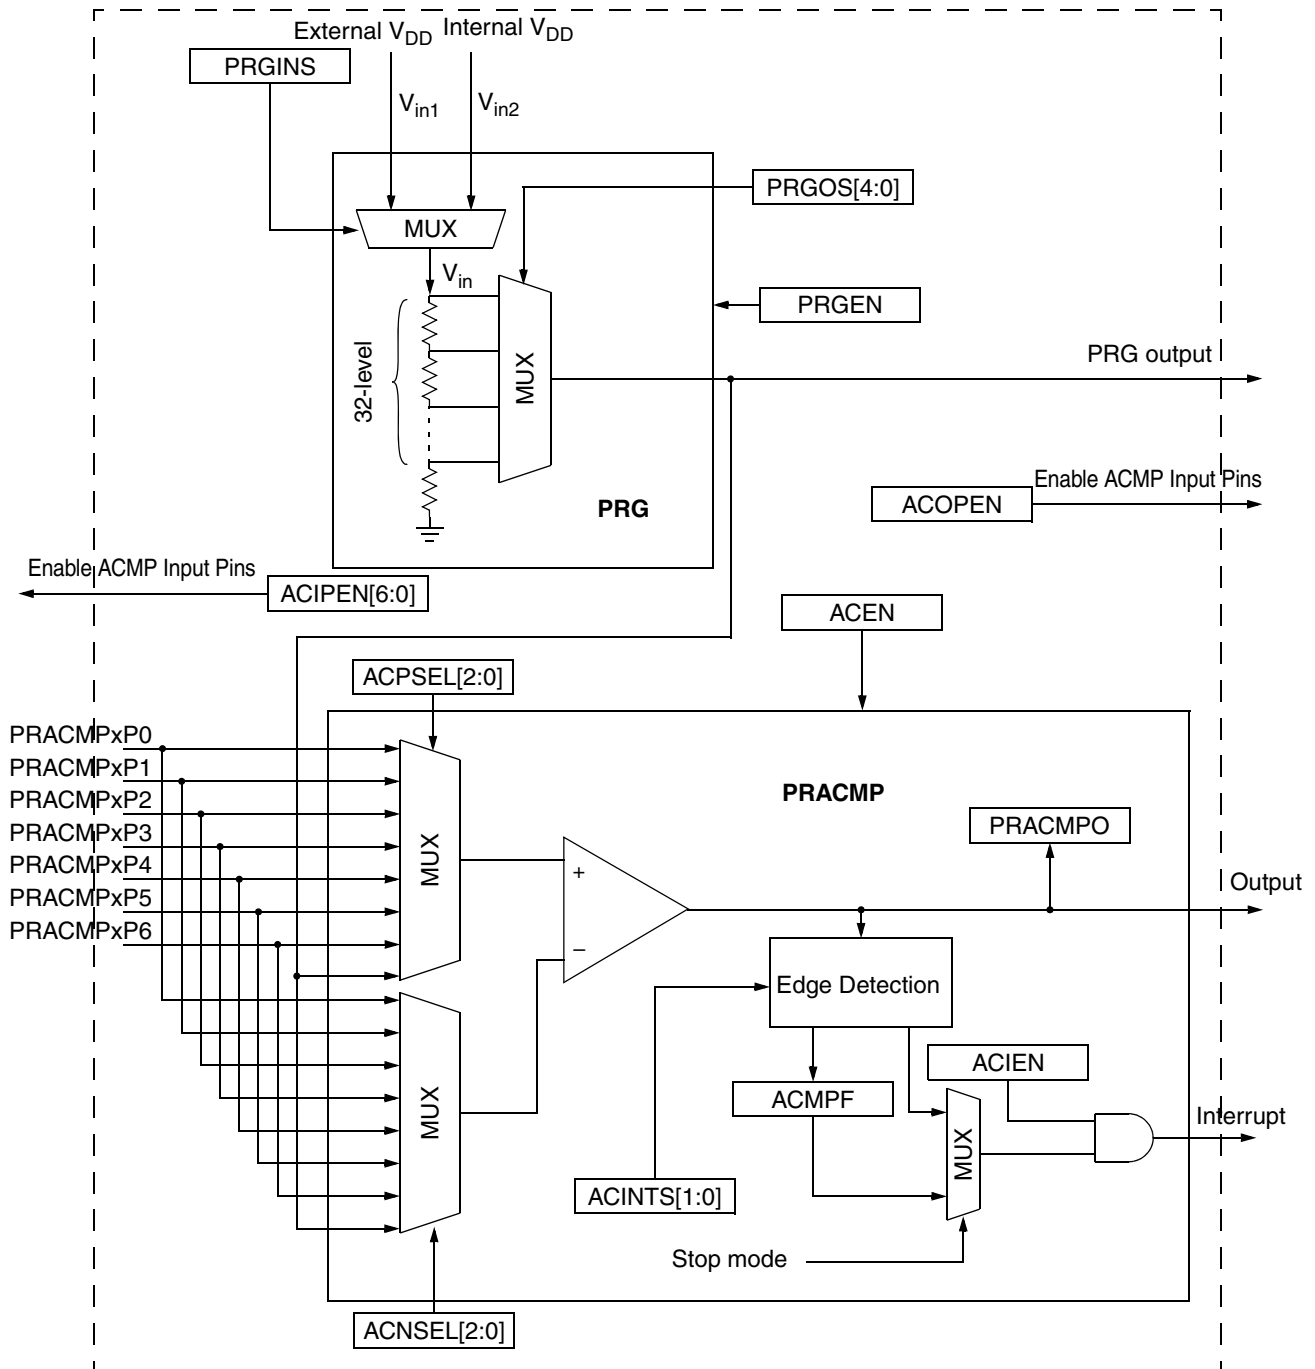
External $V_{DD}$ Internal $V_{DD}$

PRGINS

$V_{in1}$ $V_{in2}$

MUX

PRGOS[4:0]

$V_{in}$

PRGEN

32-level

MUX

PRG output

PRG

Enable ACMP Input Pins

ACOPEN

Enable ACMP Input Pins

ACIPEN[6:0]

ACEN

ACPSEL[2:0]

PRACMPxP0
PRACMPxP1
PRACMPxP2
PRACMPxP3
PRACMPxP4
PRACMPxP5
PRACMPxP6

PRACMP

MUX

PRACMPO

+

Output

–

Edge Detection

ACIEN

ACMPF

MUX

Interrupt

MUX

ACINTS[1:0]

Stop mode

ACNSEL[2:0]